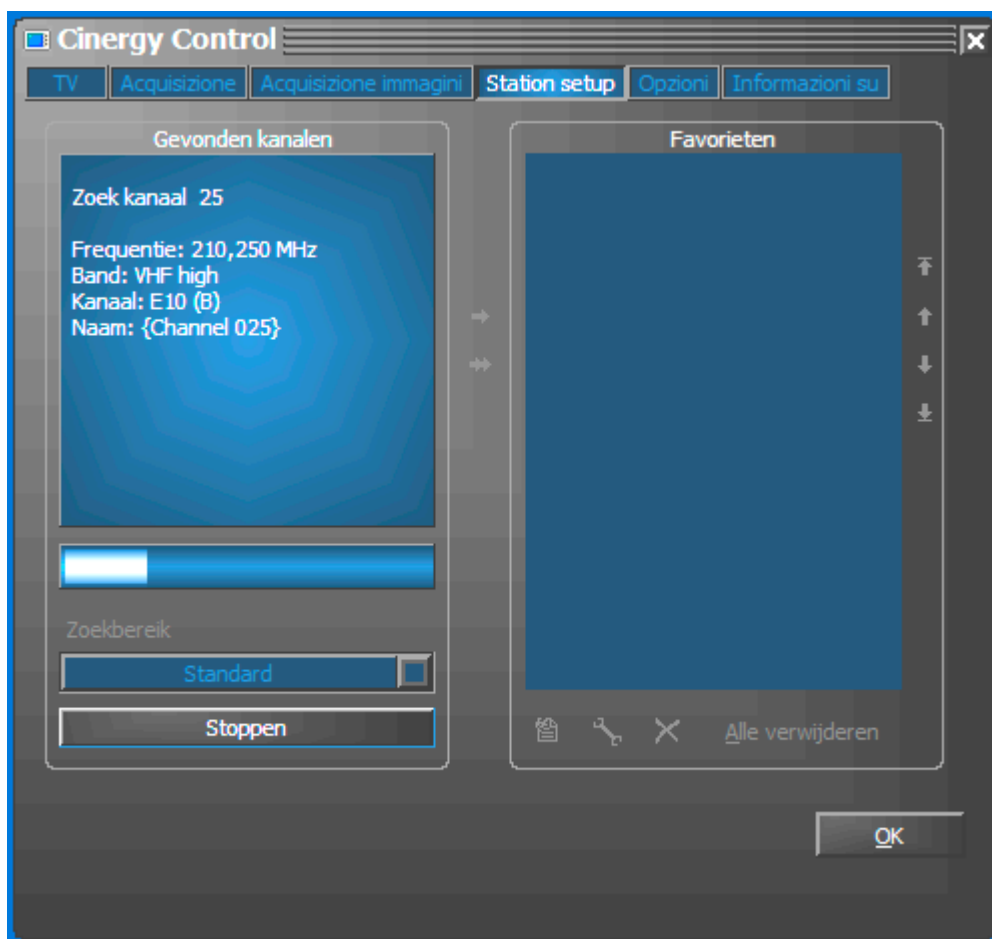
Cinergy Control

TV | Acquisizione | Acquisizione immagini | Station setup | Opzioni | Informazioni su

Gevonden kanalen

Zoek kanaal 25

Frequentie: 210,250 MHz
Band: VHF high
Kanaal: E10 (B)
Naam: {Channel 025}

Zoekbereik

Standard

Stoppen

Favorieten

Alle verwijderen

OK